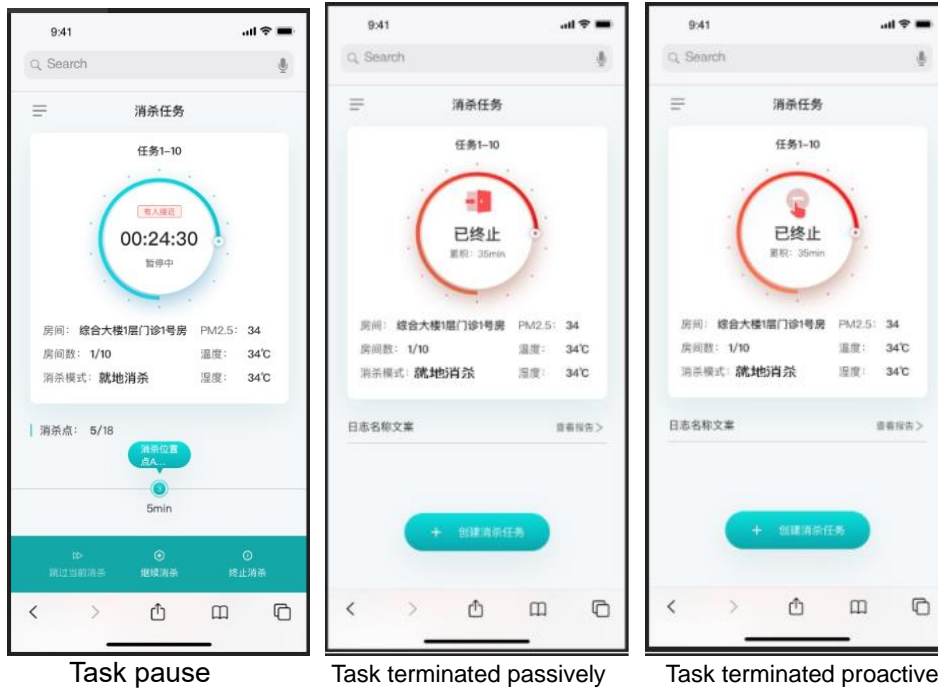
9:41

Search

消杀任务

任务1-10

有人接近

00:24:30

暂停中

房间：综合大楼1层门诊1号房 PM2.5：34

房间数：1/10 温度：34℃

消杀模式：就地消杀 湿度：34℃

消杀点：5/18

消杀位置点A...

5min

跳过当前消杀 继续消杀 终止消杀

Task pause

9:41

Search

消杀任务

任务1-10

已终止

累积：35min

房间：综合大楼1层门诊1号房 PM2.5：34

房间数：1/10 温度：34℃

消杀模式：就地消杀 湿度：34℃

日志名称文案 查看报告>

+ 创建消杀任务

Task terminated passively

9:41

Search

消杀任务

任务1-10

已终止

累积：35min

房间：综合大楼1层门诊1号房 PM2.5：34

房间数：1/10 温度：34℃

消杀模式：就地消杀 湿度：34℃

日志名称文案 查看报告>

+ 创建消杀任务

Task terminated proactive